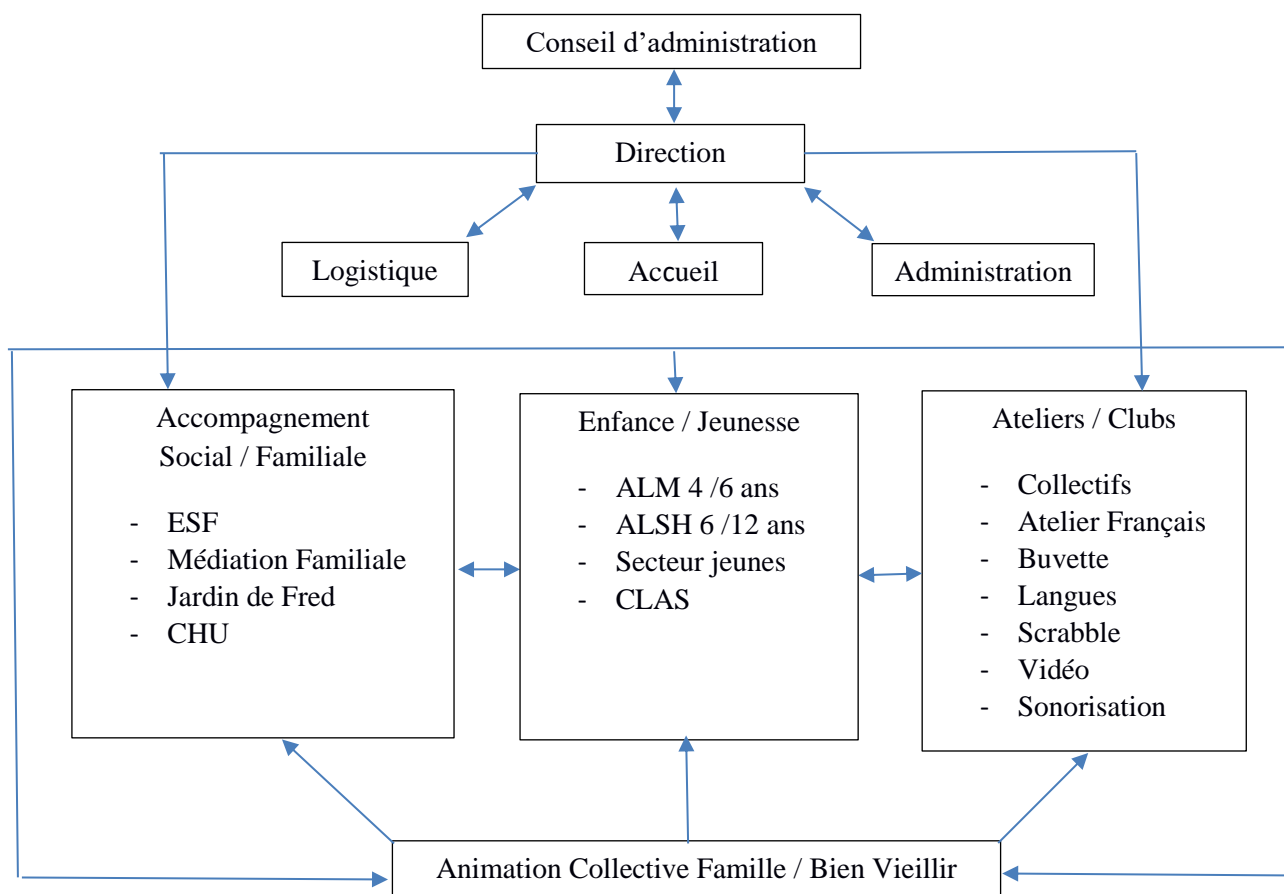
Conseil d’administration

Direction

Logistique

Accueil

Administration

Accompagnement Social / Familiale

- ESF
- Médiation Familiale
- Jardin de Fred
- CHU

Enfance / Jeunesse

- ALM 4 /6 ans
- ALSH 6 /12 ans
- Secteur jeunes
- CLAS

Ateliers / Clubs

- Collectifs
- Atelier Français
- Buvette
- Langues
- Scrabble
- Vidéo
- Sonorisation

Animation Collective Famille / Bien Vieillir